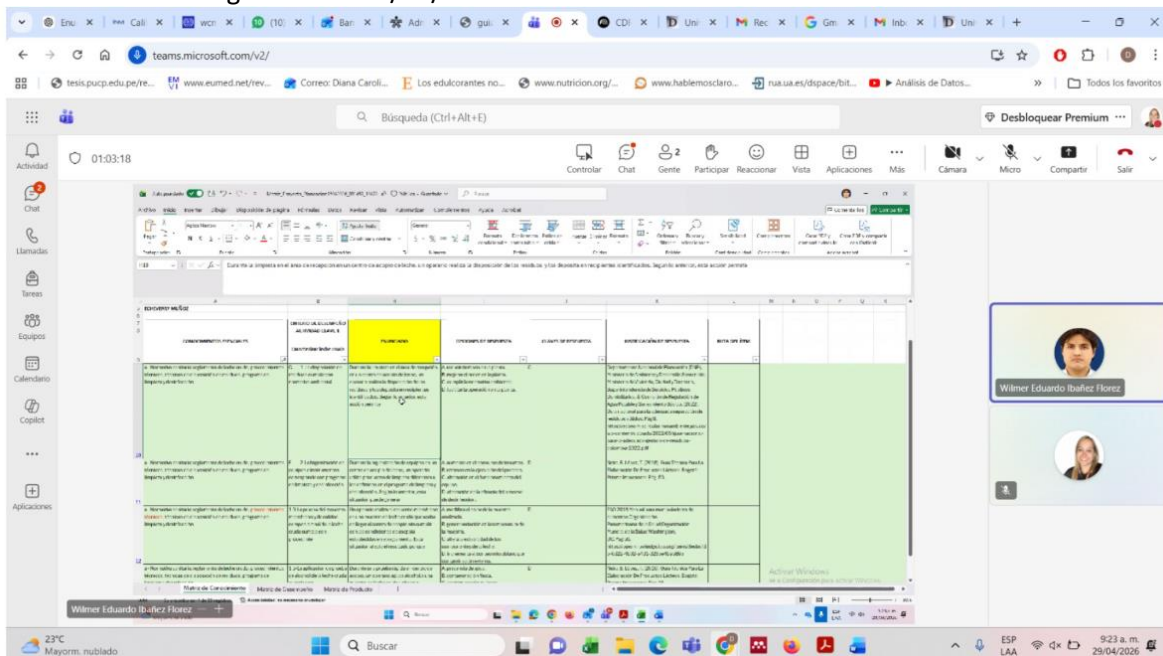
Enu | Cali | wor | (10) | Bar | Adr | gui | CDI | Uni | Rec | Gm | Inb | Uni

teams.microsoft.com/v2/

tesis.pucp.edu.pe/re... www.eumed.net/rev... Correo: Diana Caroli... Los edulcorantes no... www.nutricion.org/... www.hablemosclaro... rua.ua.es/dspace/bit... Análisis de Datos... Todos los favoritos

Búsqueda (Ctrl+Alt+E)

Desbloquear Premium

Actividad
Chat
Llamadas
Tareas
Equipos
Calendario
Copilot
...
Aplicaciones

01:03:18

Controlar Chat Gente Participar Reaccionar Vista Aplicaciones Más Cámara Micro Compartir Salir

ECHEVERRY MUÑOZ

CONOCIMIENTOS PERSONALES

PREGUNTAS

OPCIONES DE RESPUESTA

CLAVE DE RESPUESTA

JUSTIFICACIÓN DE RESPUESTA

NOTA POR ÍTEM

Activar Windows

Matriz de Conocimiento | Matriz de Desempeño | Matriz de Producto

Wilmer Eduardo Ibañez Florez

Wilmer Eduardo Ibañez Florez

23°C
Mayorm. nublado

Buscar

ESP LAA
9:23 a. m.
29/04/2026